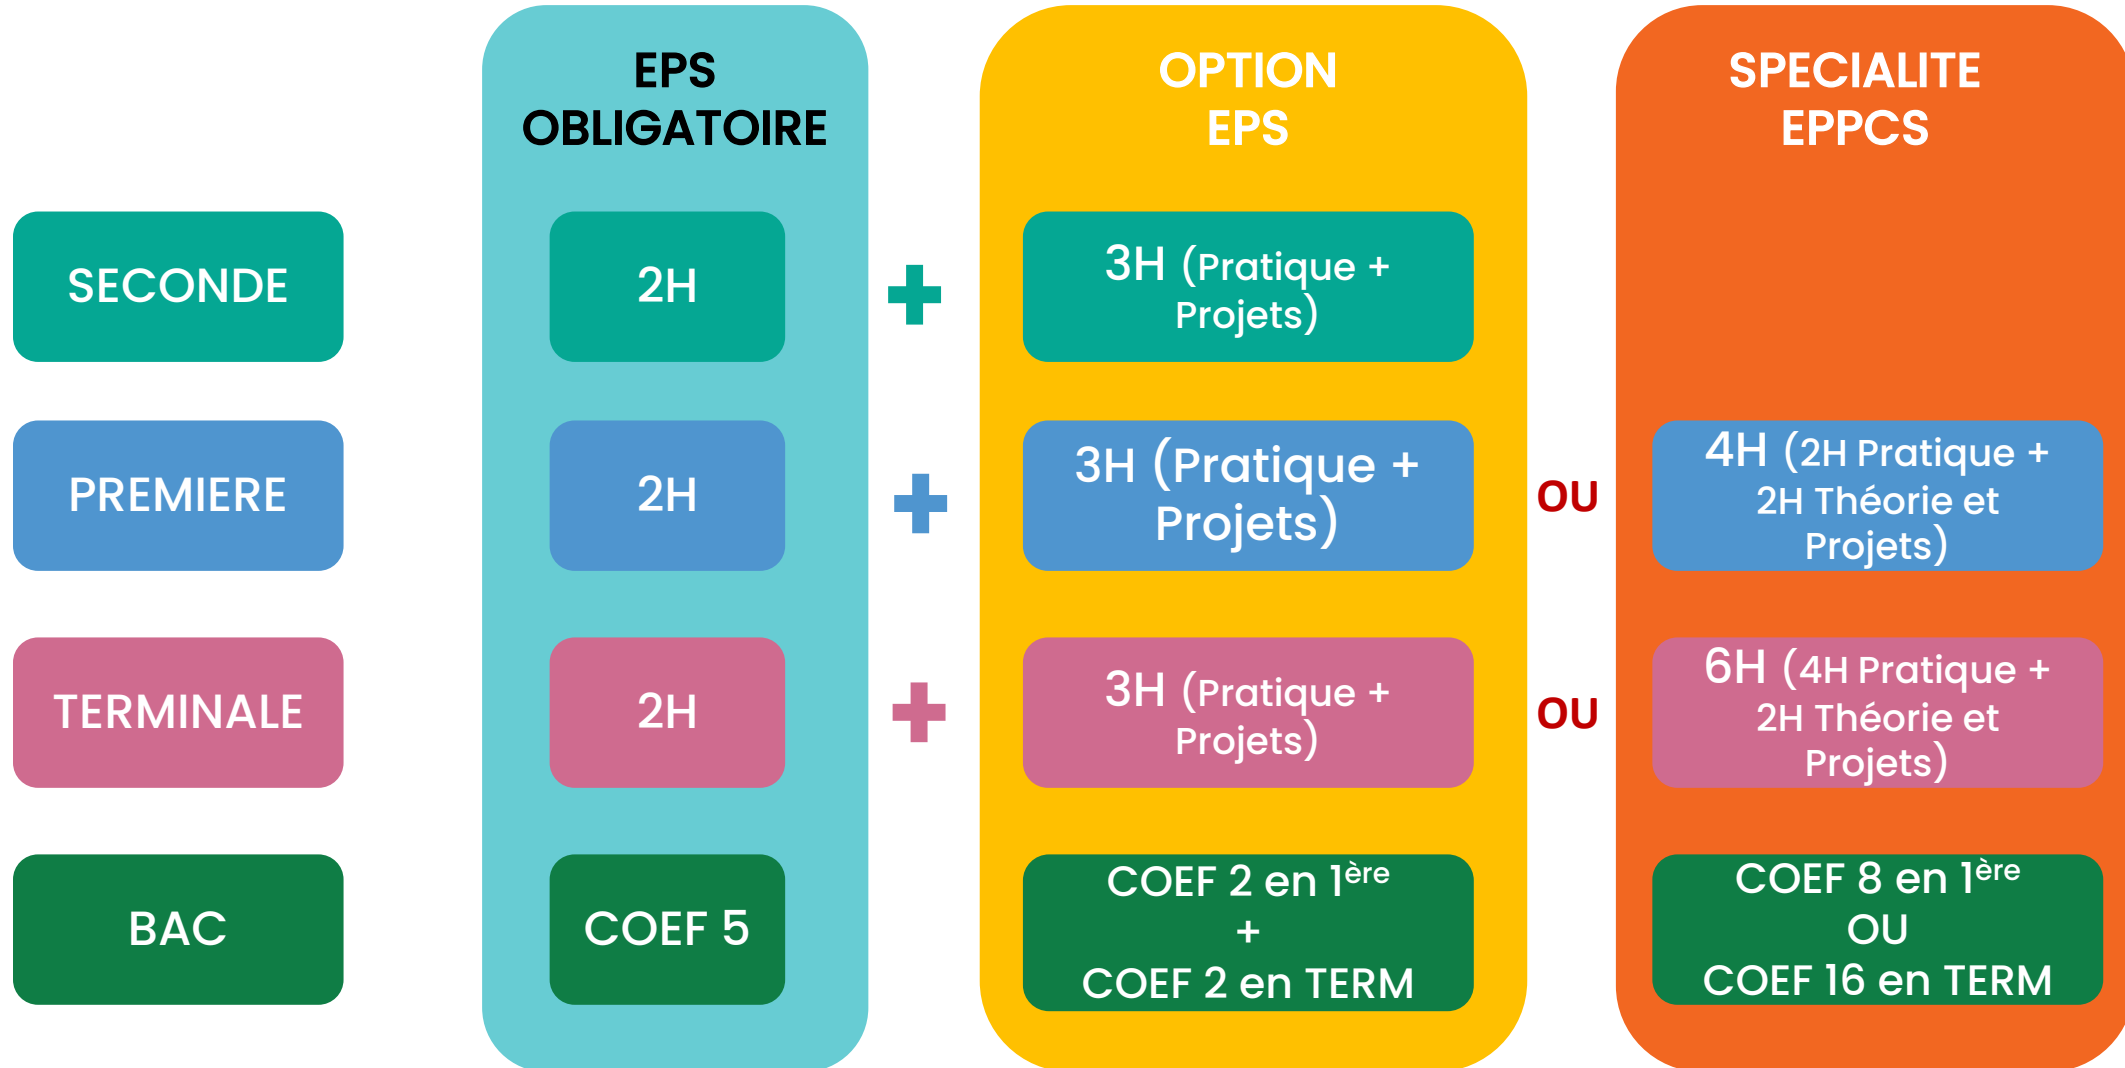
| | EPS OBLIGATOIRE | | OPTION EPS | | SPECIALITE EPPCS |
|---|---|---|---|---|---|
| SECONDE | 2H | + | 3H (Pratique + Projets) | | |
| PREMIERE | 2H | + | 3H (Pratique + Projets) | OU | 4H (2H Pratique + 2H Théorie et Projets) |
| TERMINALE | 2H | + | 3H (Pratique + Projets) | OU | 6H (4H Pratique + 2H Théorie et Projets) |
| BAC | COEF 5 | | COEF 2 en 1ère + COEF 2 en TERM | | COEF 8 en 1ère OU COEF 16 en TERM |